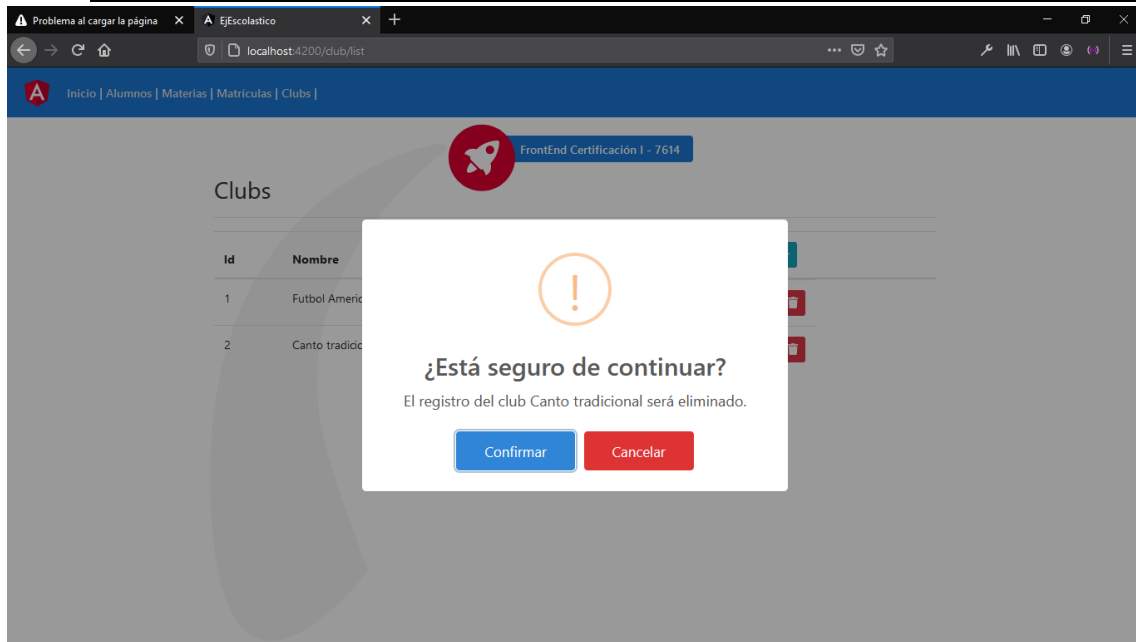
Problema al cargar la página ×
EjEscolastico ×
+

localhost:4200/club/list

Inicio | Alumnos | Materias | Matrículas | Clubs |

FrontEnd Certificación I - 7614

Clubs

| Id | Nombre |
|---|---|
| 1 | Futbol Americ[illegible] |
| 2 | Canto tradicic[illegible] |

¿Está seguro de continuar?

El registro del club Canto tradicional será eliminado.

Confirmar
Cancelar